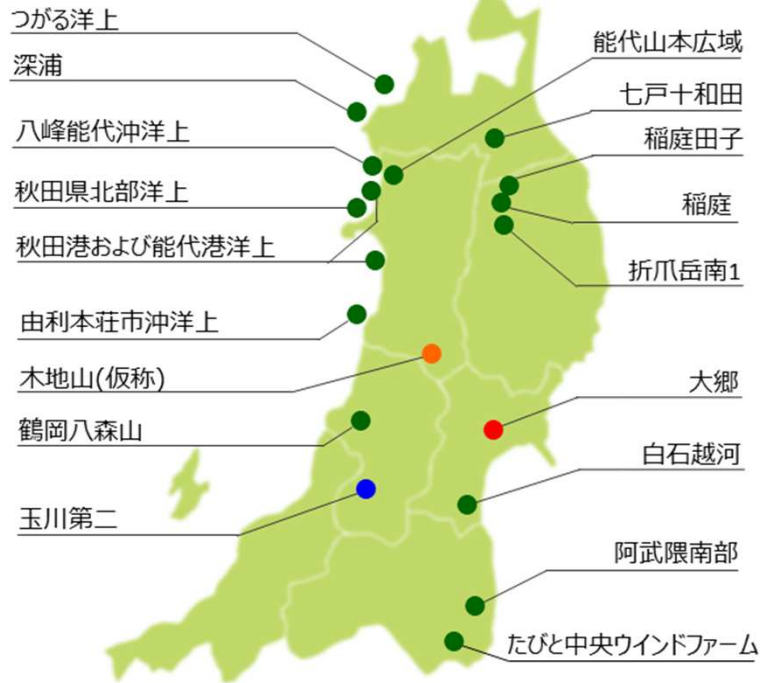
つがる洋上
深浦
八峰能代沖洋上
秋田県北部洋上
秋田港および能代港洋上
由利本荘市沖洋上
木地山(仮称)
鶴岡八森山
玉川第二
能代山本広域
七戸十和田
稲庭田子
稲庭
折爪岳南1
大郷
白石越河
阿武隈南部
たびと中央ウインドファーム